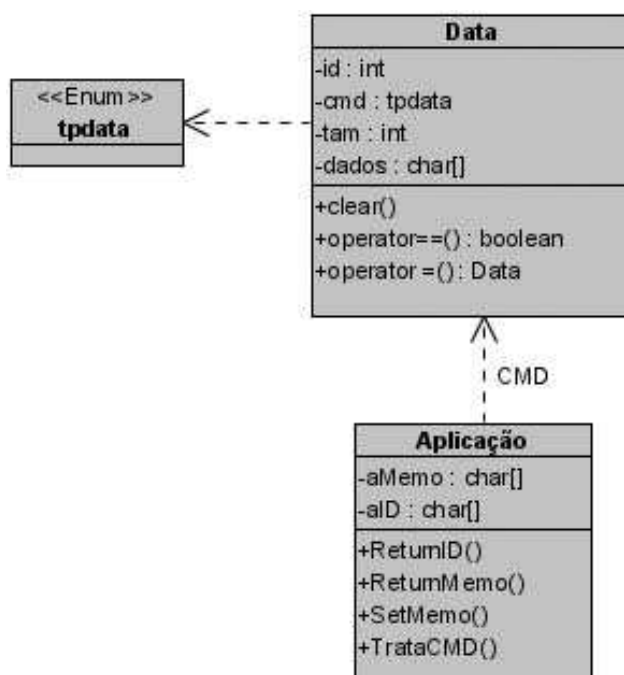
Data
-id : int
-cmd : tpdata
-tam : int
-dados : char[]
+clear()
+operator==() : boolean
+operator =() : Data

<<Enum>>
tpdata

CMD

Aplicação
-aMemo : char[]
-aID : char[]
+ReturnID()
+ReturnMemo()
+SetMemo()
+TrataCMD()